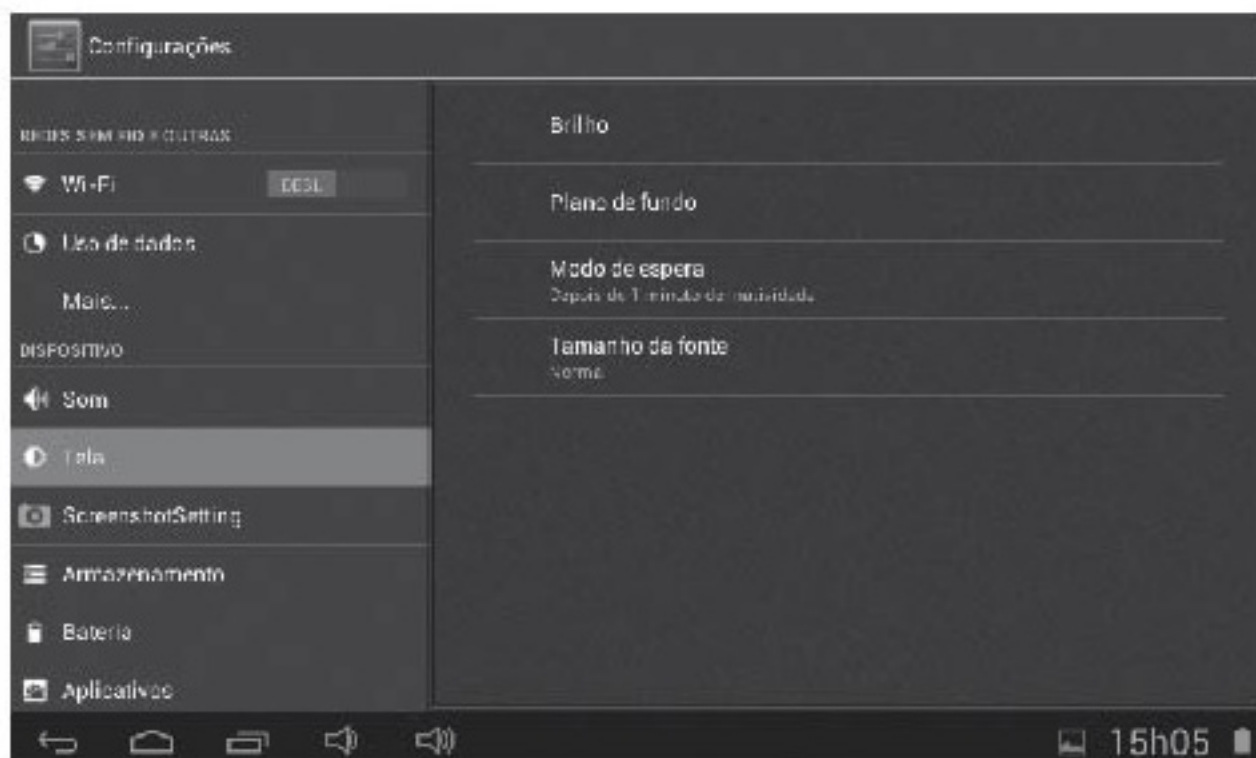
Configurações

REDES SEM FIO E OUTRAS

Wi-Fi DESL

Uso de dados

Mais...

DISPOSITIVO

Som

Tela

ScreenshotSetting

Armazenamento

Bateria

Aplicativos

Brilho

Plano de fundo

Modo de espera
Depois de 1 minuto de inatividade

Tamanho da fonte
Normal

15h05